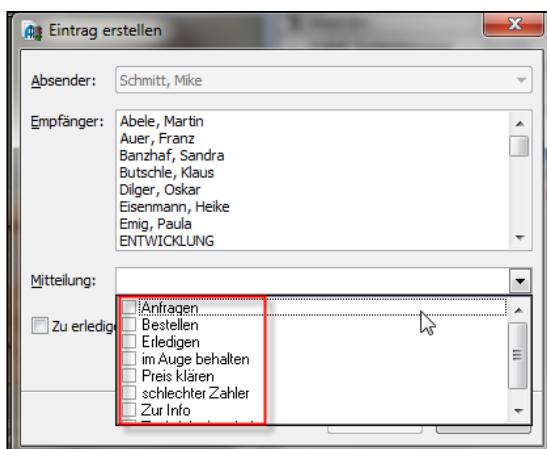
Eintrag erstellen

Absender: Schmitt, Mike

Empfänger: Abele, Martin
Auer, Franz
Banzhaf, Sandra
Butschle, Klaus
Dilger, Oskar
Eisenmann, Heike
Emig, Paula
ENTWICKLUNG

Mitteilung:

Zu erledig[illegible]

Anfragen
Bestellen
Erledigen
im Auge behalten
Preis klären
schlechter Zahler
Zur Info
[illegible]